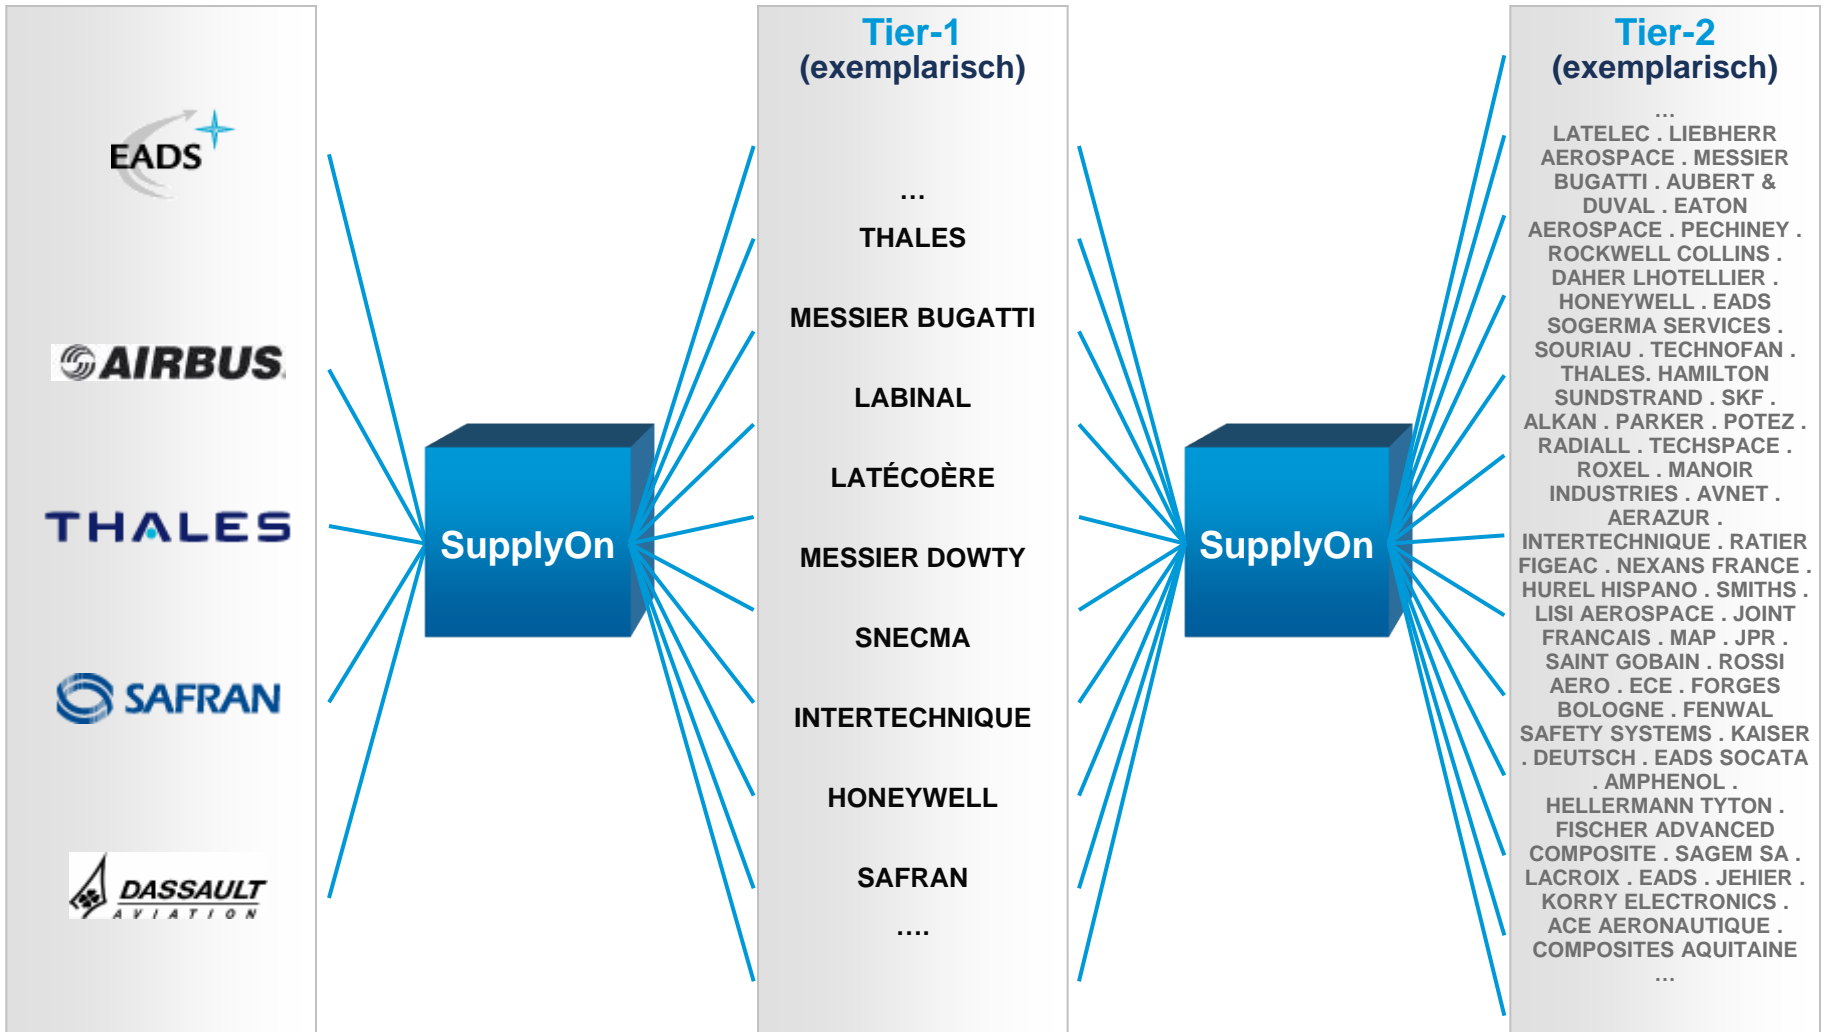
EADS

AIRBUS

THALES

SAFRAN

DASSAULT AVIATION

SupplyOn

Tier-1 (exemplarisch)

...

THALES

MESSIER BUGATTI

LABINAL

LATÉCOÈRE

MESSIER DOWTY

SNECMA

INTERTECHNIQUE

HONEYWELL

SAFRAN

....

SupplyOn

Tier-2 (exemplarisch)

...

LATELEC . LIEBHERR AEROSPACE . MESSIER BUGATTI . AUBERT & DUVAL . EATON AEROSPACE . PECHINEY . ROCKWELL COLLINS . DAHER LHOTELLIER . HONEYWELL . EADS SOGERMA SERVICES . SOURIAU . TECHNOFAN . THALES. HAMILTON SUNDSTRAND . SKF . ALKAN . PARKER . POTEZ . RADIALL . TECHSPACE . ROXEL . MANOIR INDUSTRIES . AVNET . AERAZUR . INTERTECHNIQUE . RATIER FIGEAC . NEXANS FRANCE . HUREL HISPANO . SMITHS . LISI AEROSPACE . JOINT FRANCAIS . MAP . JPR . SAINT GOBAIN . ROSSI AERO . ECE . FORGES BOLOGNE . FENWAL SAFETY SYSTEMS . KAISER . DEUTSCH . EADS SOCATA . AMPHENOL . HELLERMANN TYTON . FISCHER ADVANCED COMPOSITE . SAGEM SA . LACROIX . EADS . JEHIER . KORRY ELECTRONICS . ACE AERONAUTIQUE . COMPOSITES AQUITAINE

...